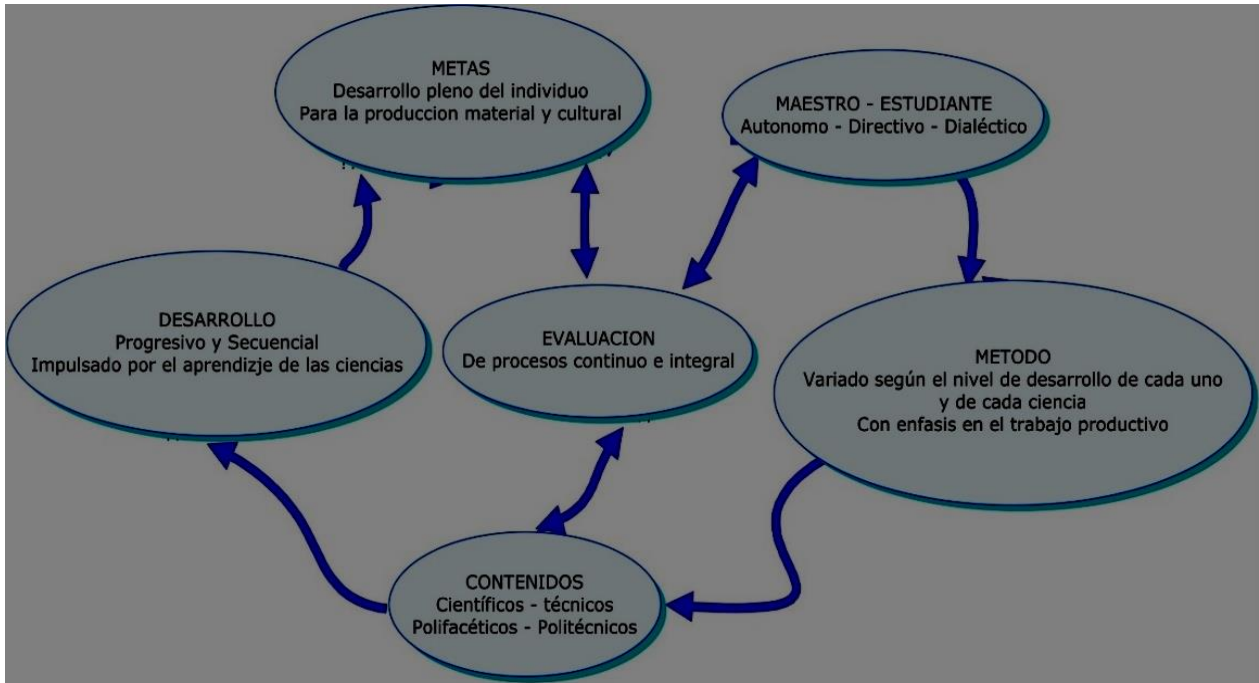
METAS
Desarrollo pleno del individuo
Para la produccion material y cultural

MAESTRO - ESTUDIANTE
Autonomo - Directivo - Dialéctico

DESARROLLO
Progresivo y Secuencial
Impulsado por el aprendizje de las ciencias

EVALUACION
De procesos continuo e integral

METODO
Variado según el nivel de desarrollo de cada uno y de cada ciencia
Con enfasis en el trabajo productivo

CONTENIDOS
Científicos - técnicos
Polifacéticos - Politécnicos